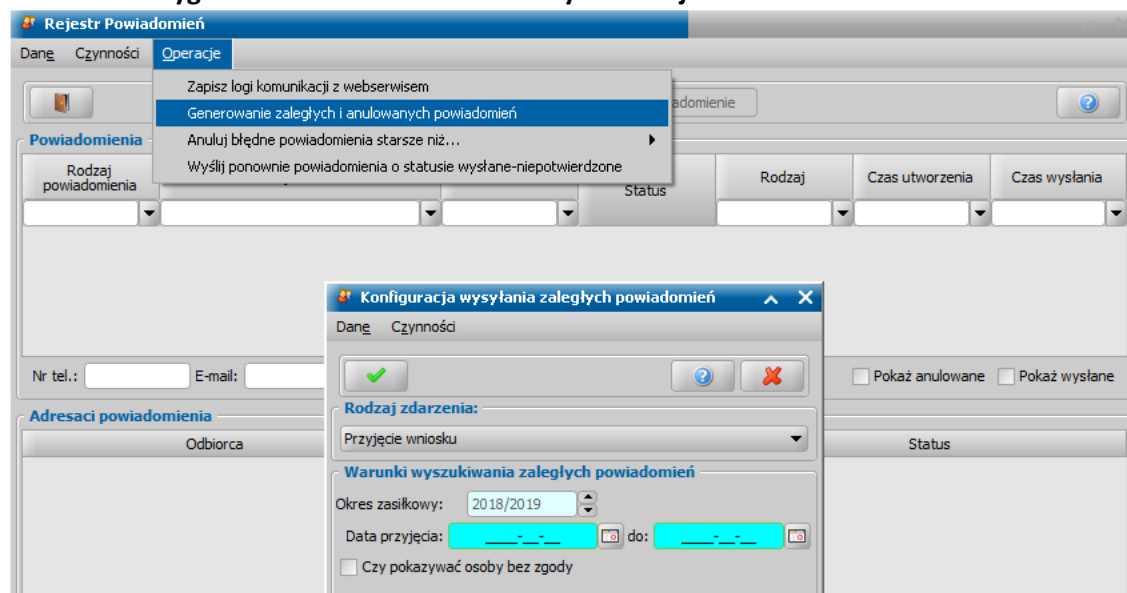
Rejestr Powiadomień
Dane Czynności Operacje
Zapisz logi komunikacji z webserwisem
Generowanie zaległych i anulowanych powiadomień
Anuluj błędne powiadomienia starsze niż...
Wyślij ponownie powiadomienia o statusie wysłane-niepotwierdzone
iadomienie
Powiadomienia
Rodzaj powiadomienia
Status
Rodzaj
Czas utworzenia
Czas wysłania
Nr tel.:
E-mail:
Pokaż anulowane
Pokaż wysłane
Adresaci powiadomienia
Odbiorca
Status
Konfiguracja wysyłania zaległych powiadomień
Dane Czynności
Rodzaj zdarzenia:
Przyjęcie wniosku
Warunki wyszukiwania zaległych powiadomień
Okres zasiłkowy: 2018/2019
Data przyjęcia: __-__-__ do: __-__-__
Czy pokazywać osoby bez zgody